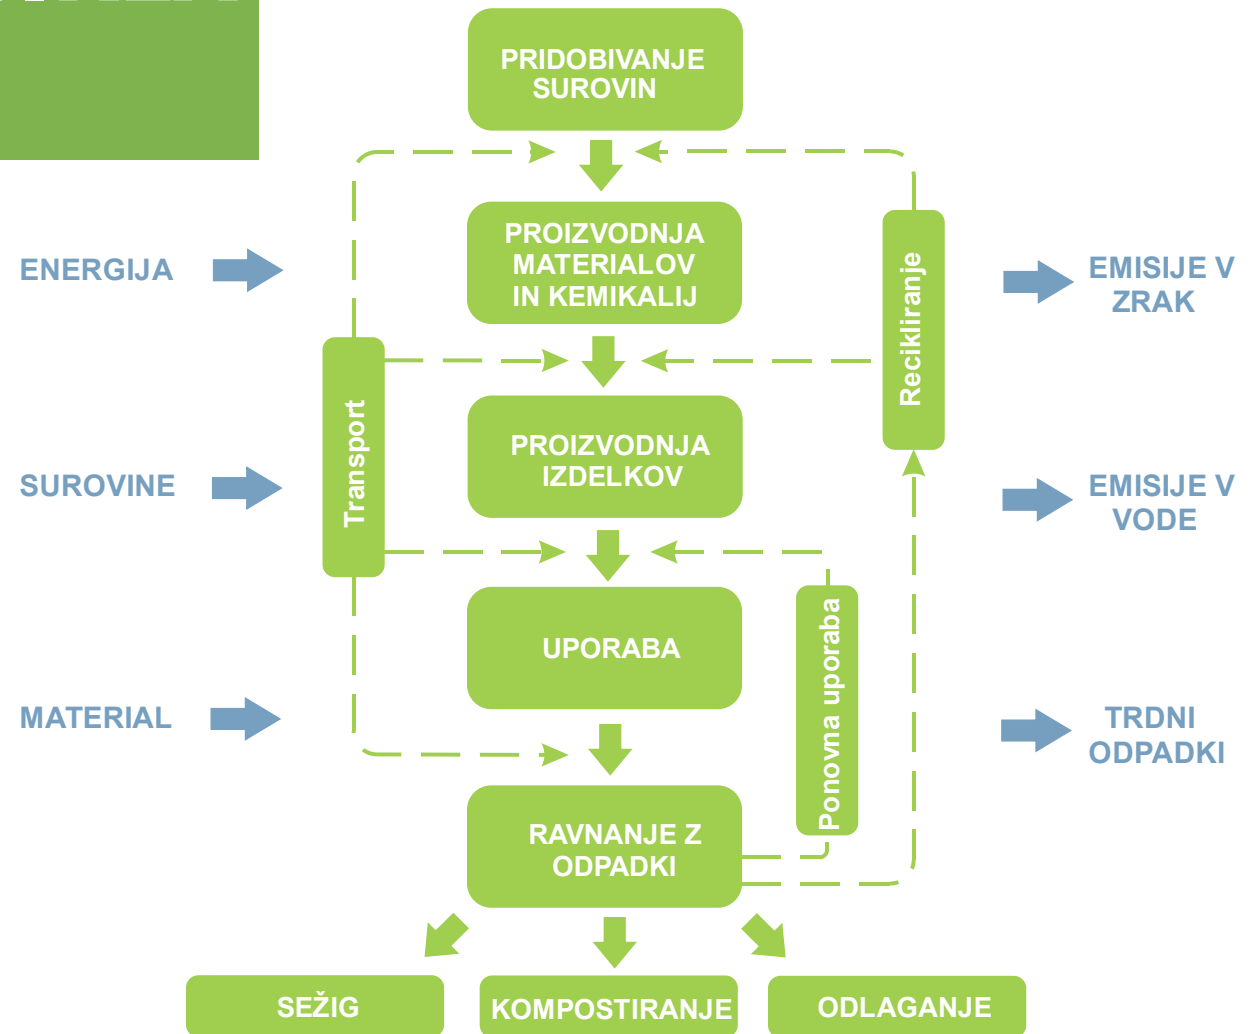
PRIDOBIVANJE SUROVIN

ENERGIJA

PROIZVODNJA MATERIALOV IN KEMIKALIJ

Recikliranje

EMISIJE V ZRAK

Transport

SUROVINE

PROIZVODNJA IZDELKOV

EMISIJE V VODE

UPORABA

Ponovna uporaba

MATERIAL

TRDNI ODPADKI

RAVNANJE Z ODPADKI

SEŽIG

KOMPOSTIRANJE

ODLAGANJE